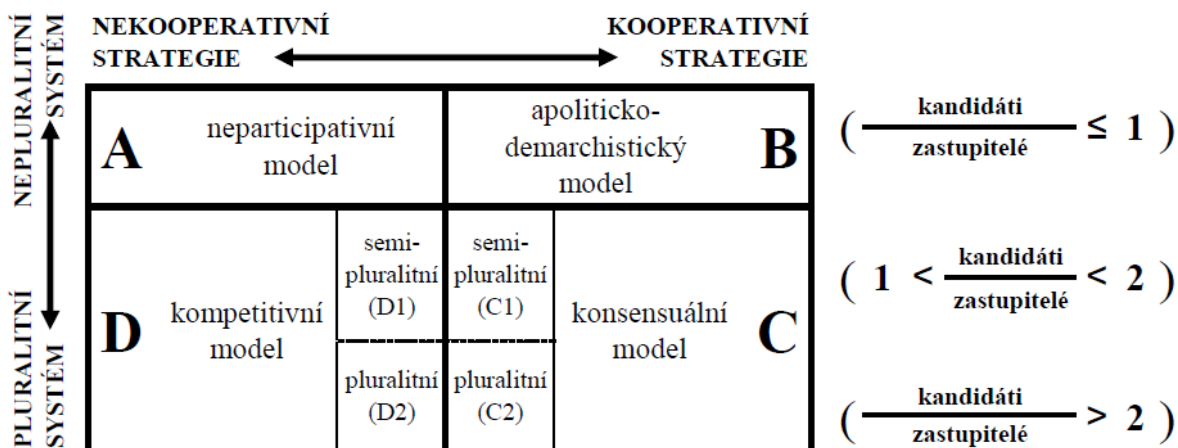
NEPLURALITNÍ SYSTÉM

PLURALITNÍ SYSTÉM

NEKOOPERATIVNÍ STRATEGIE

KOOPERATIVNÍ STRATEGIE

| A neparticipativní model | | | B apoliticko-demarchistický model |
|---|---|---|---|
| D kompetitivní model | semi-pluralitní (D1) / pluralitní (D2) | semi-pluralitní (C1) / pluralitní (C2) | konsensuální model C |

$\left( \frac{\text{kandidáti}}{\text{zastupitelé}} \leq 1 \right)$

$\left( 1 < \frac{\text{kandidáti}}{\text{zastupitelé}} < 2 \right)$

$\left( \frac{\text{kandidáti}}{\text{zastupitelé}} > 2 \right)$